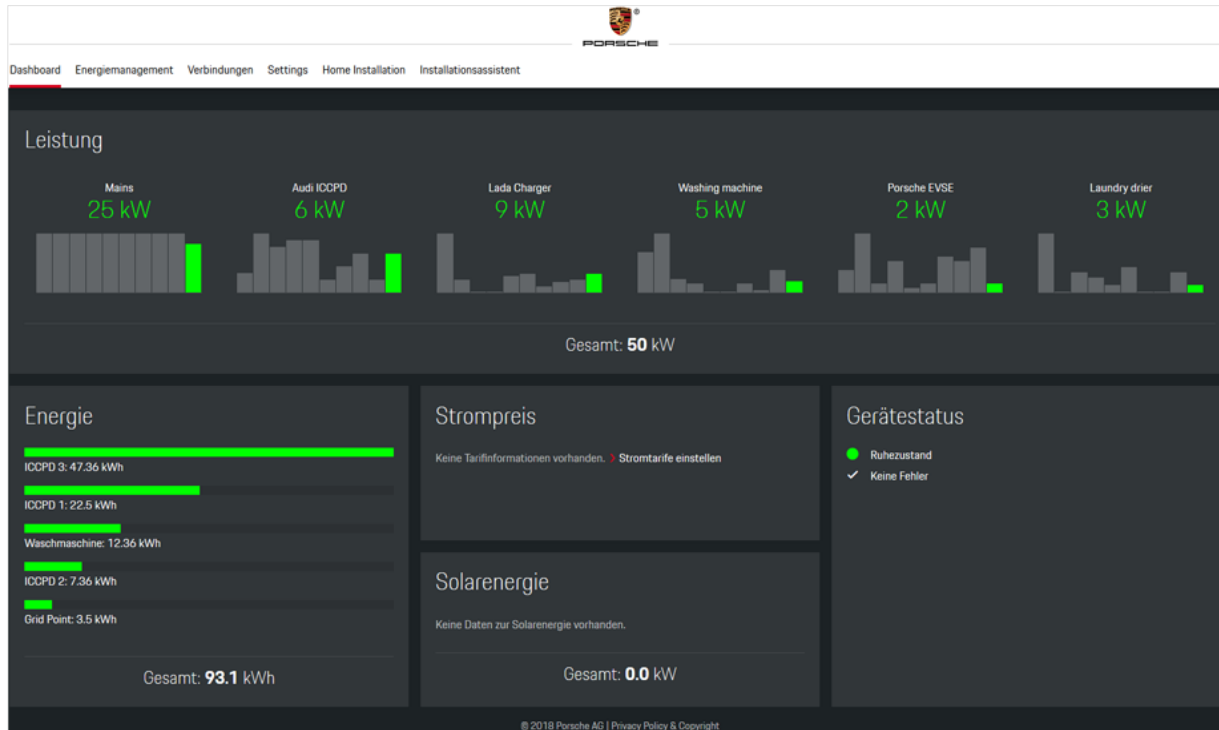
PORSCHE

Dashboard Energiemanagement Verbindungen Settings Home Installation Installationsassistent

Leistung

Mains
25 kW

Audi ICCPD
6 kW

Lada Charger
9 kW

Washing machine
5 kW

Porsche EVSE
2 kW

Laundry drier
3 kW

Gesamt: **50** kW

Energie

ICCPD 3: 47.36 kWh

ICCPD 1: 22.5 kWh

Waschmaschine: 12.36 kWh

ICCPD 2: 7.36 kWh

Grid Point: 3.5 kWh

Gesamt: **93.1** kWh

Strompreis

Keine Tarifinformationen vorhanden. > Stromtarife einstellen

Solarenergie

Keine Daten zur Solarenergie vorhanden.

Gesamt: **0.0** kW

Gerätestatus

Ruhezustand

Keine Fehler

© 2018 Porsche AG | Privacy Policy & Copyright